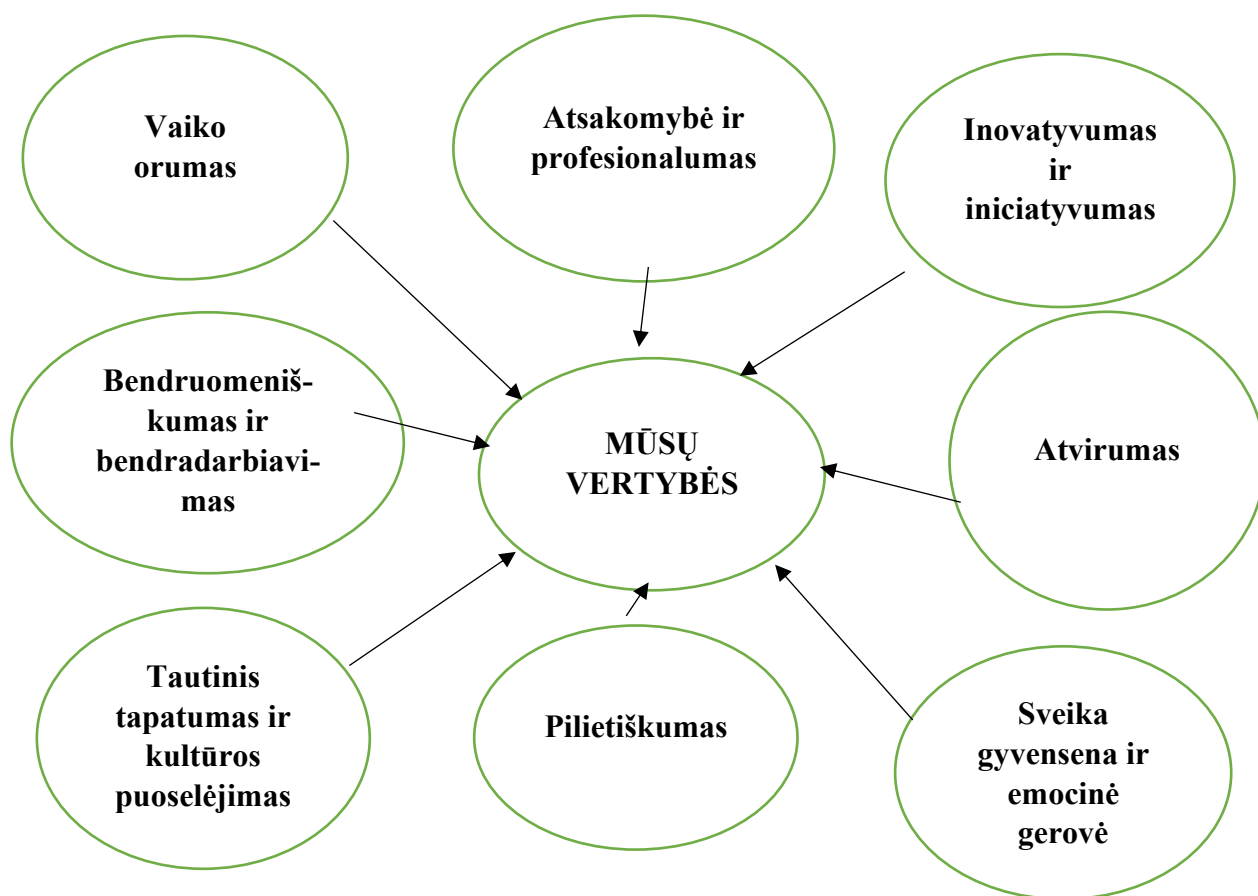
Vaiko orumas

Atsakomybė ir profesionalumas

Inovatyvumas ir iniciatyvumas

Bendruomeniškumas ir bendradarbiavimas

MŪSŲ VERTYBĖS

Atvirumas

Tautinis tapatumas ir kultūros puoselėjimas

Pilietiškumas

Sveika gyvensena ir emocinė gerovė